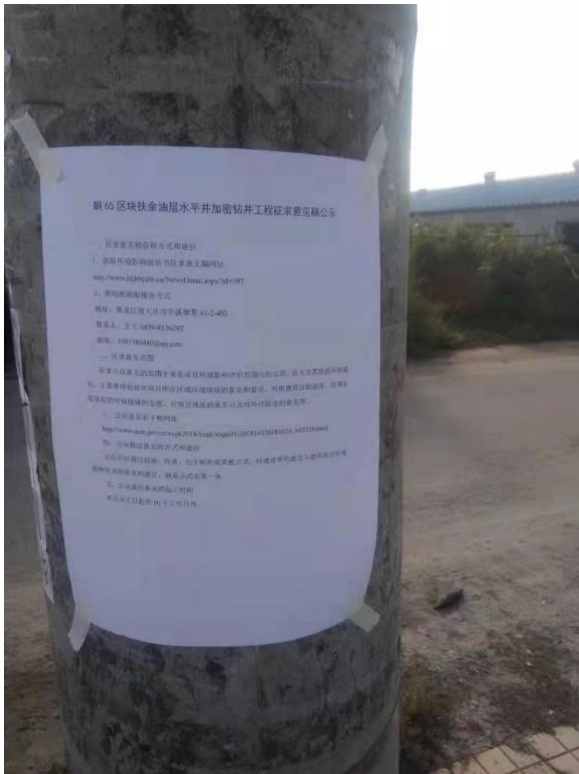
朝65区块扶余油层水平井加密钻井工程征求意见稿公示

一、征求意见稿获取方式和途径

1、获取环境影响报告书征求意见稿网址：

http://www.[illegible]/NewsDetail.aspx?id=397

2、索取纸质报告方式

地址：黑龙江省大庆市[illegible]45-2-402

联系人：王工 0459-8136292

邮箱：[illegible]

二、征求意见范围

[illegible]

三、公众意见表下载网址

http://www.mee.gov.cn/xxgk2018/xxgk/xxgk01/201810/t20181024_665329.html

四、公众提交意见的方式和途径

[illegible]

五、公众提出意见的起止时间

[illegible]